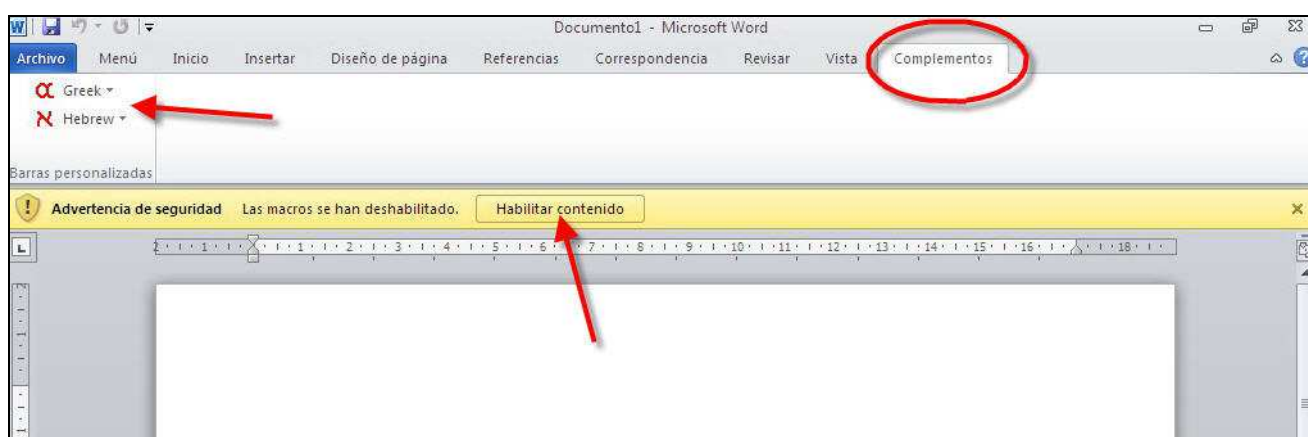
Documento1 - Microsoft Word

Archivo Menú Inicio Insertar Diseño de página Referencias Correspondencia Revisar Vista Complementos

Greek
Hebrew

Barras personalizadas

Advertencia de seguridad Las macros se han deshabilitado. Habilitar contenido

2 · 1 · 1 · 1 · 2 · 1 · 3 · 1 · 4 · 1 · 5 · 1 · 6 · 7 · 1 · 8 · 1 · 9 · 1 · 10 · 1 · 11 · 1 · 12 · 1 · 13 · 1 · 14 · 1 · 15 · 1 · 16 · 1 · 18 ·